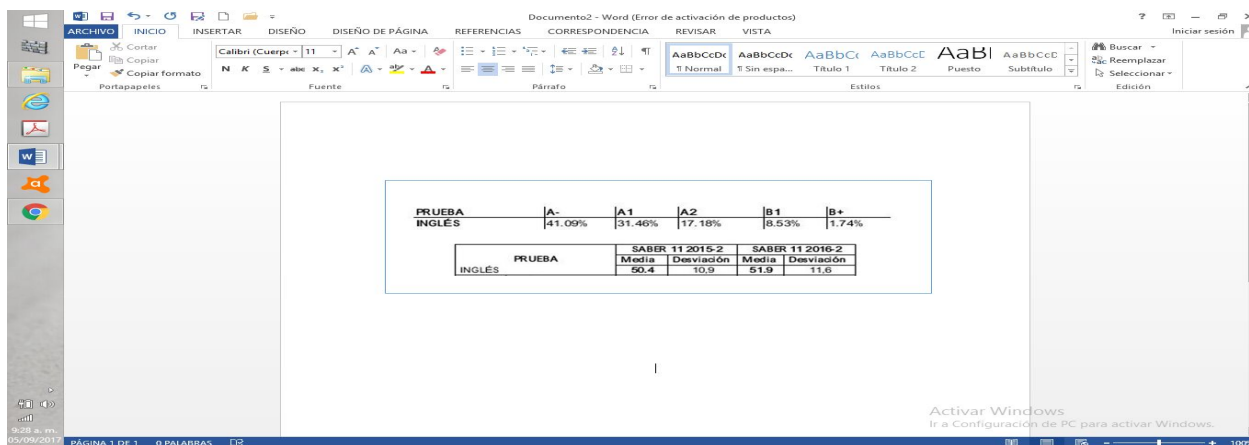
Documento2 - Word (Error de activación de productos)

ARCHIVO INICIO INSERTAR DISEÑO DISEÑO DE PÁGINA REFERENCIAS CORRESPONDENCIA REVISAR VISTA

Iniciar sesión

Cortar
Copiar
Pegar
Copiar formato
Portapapeles

Calibri (Cuerpo 11
N K S abc $x_2$ $x^2$
Fuente

Párrafo

AaBbCcDc AaBbCcDc AaBbCc AaBbCcE AaBl AaBbCcD
¶ Normal ¶ Sin espa... Título 1 Título 2 Puesto Subtítulo
Estilos

Buscar
Reemplazar
Seleccionar
Edición

| PRUEBA | A- | A1 | A2 | B1 | B+ |
|---|---|---|---|---|---|
| INGLÉS | 41.09% | 31.46% | 17.18% | 8.53% | 1.74% |

| PRUEBA | SABER 11 2015-2 Media | SABER 11 2015-2 Desviación | SABER 11 2016-2 Media | SABER 11 2016-2 Desviación |
|---|---|---|---|---|
| INGLÉS | 50.4 | 10,9 | 51.9 | 11,6 |

Activar Windows
Ir a Configuración de PC para activar Windows.

9:28 a. m.
05/09/2017
PÁGINA 1 DE 1 0 PALABRAS